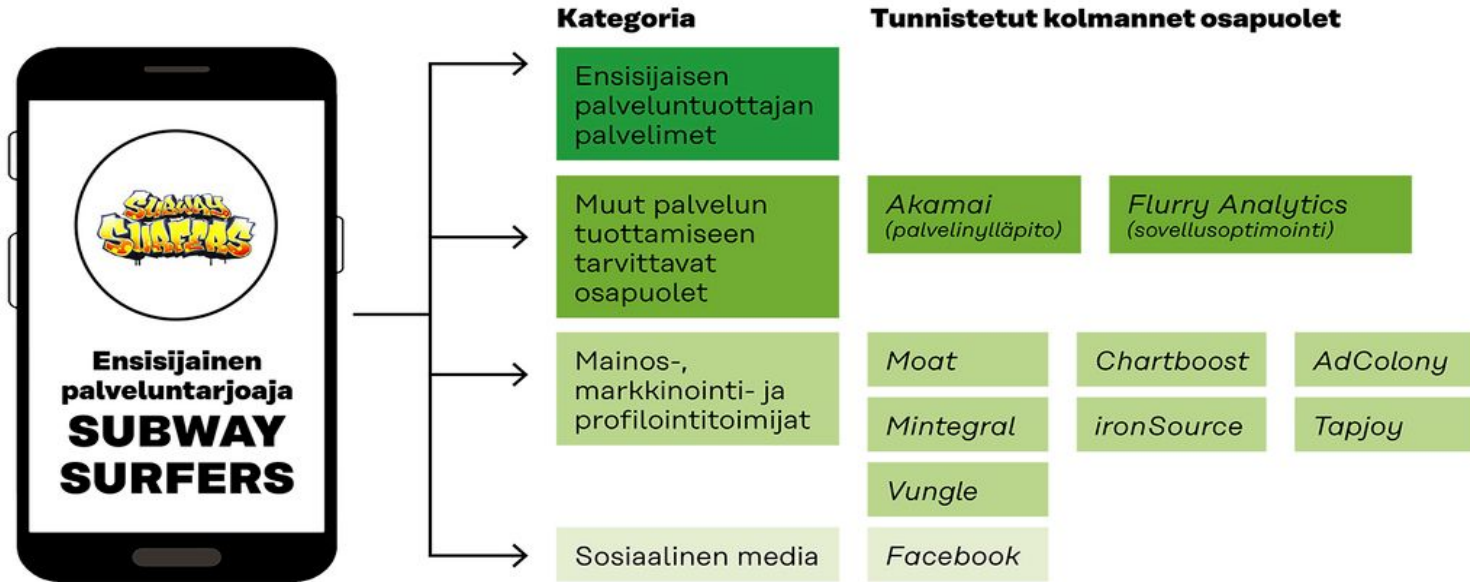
SUBWAY SURFERS

Ensisijainen palveluntarjoaja
SUBWAY SURFERS

Kategoria

Tunnistetut kolmannet osapuolet

Ensisijaisen palveluntuottajan palvelimet

Muut palvelun tuottamiseen tarvittavat osapuolet

Akamai
(palvelinylläpito)

Flurry Analytics
(sovellusoptimointi)

Mainos-, markkinointi- ja profilointitoimijat

Moat

Chartboost

AdColony

Mintegral

ironSource

Tapjoy

Vungle

Sosiaalinen media

Facebook